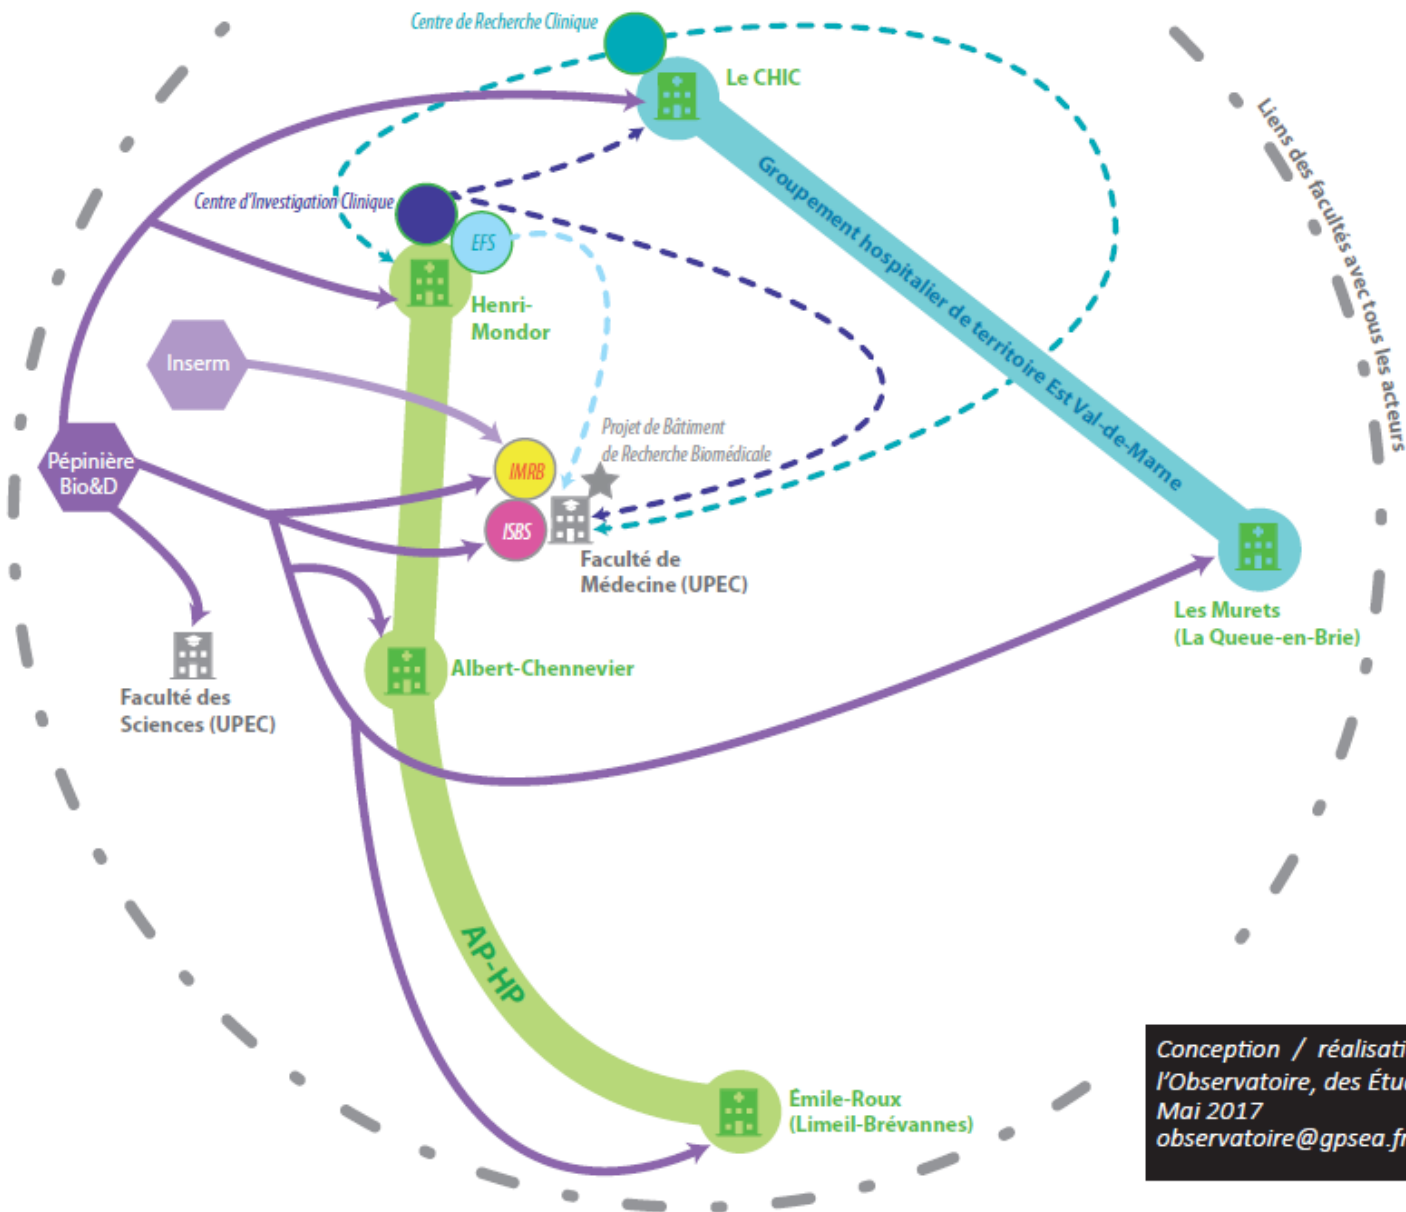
Centre de Recherche Clinique

Le CHIC

Liens des facultés avec tous les acteurs

Groupement hospitalier de territoire Est Val-de-Marne

Centre d'Investigation Clinique

EFS

Henri-Mondor

Inserm

Projet de Bâtiment de Recherche Biomédicale

Pépinière Bio&D

IMRB

ISBS

Faculté de Médecine (UPEC)

Les Murets (La Queue-en-Brie)

Albert-Chennevier

Faculté des Sciences (UPEC)

AP-HP

Émile-Roux (Limeil-Brévannes)

Conception / réalisati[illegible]
l'Observatoire, des Étu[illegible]
Mai 2017
observatoire@gpsea.f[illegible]